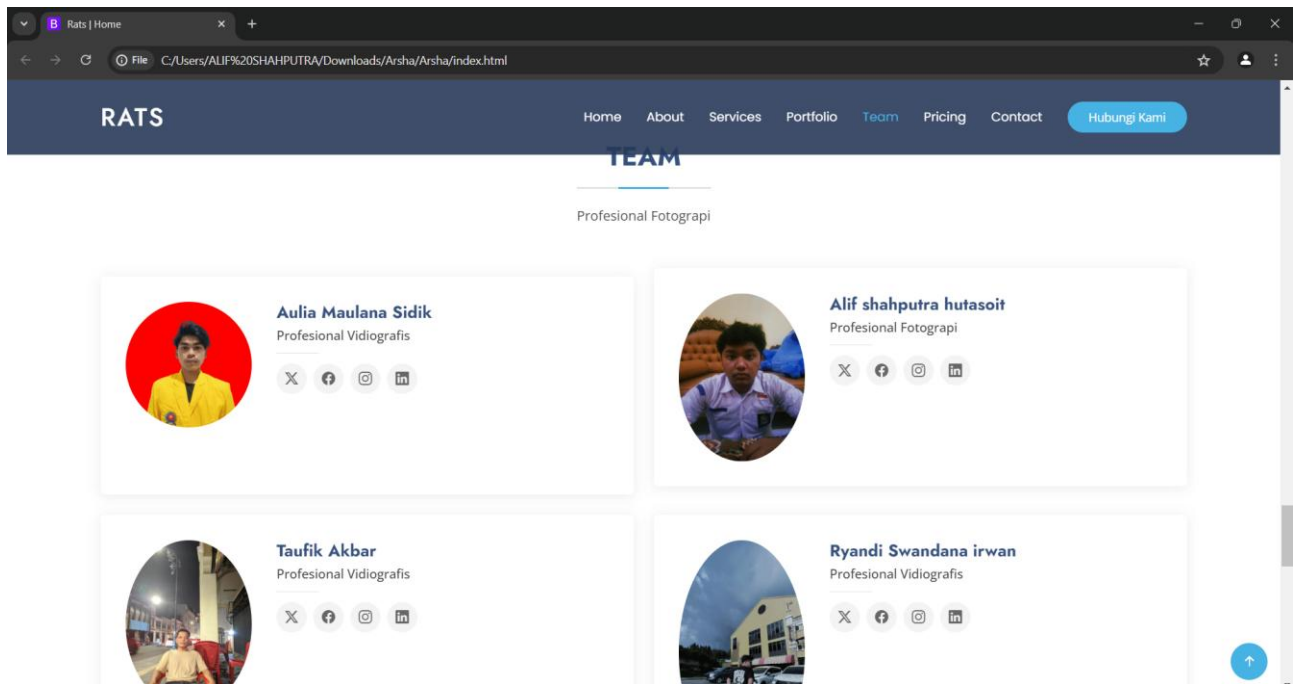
B Rats | Home

File C:/Users/ALIF%20SHAHPUTRA/Downloads/Arsha/Arsha/index.html

RATS

Home About Services Portfolio Team Pricing Contact Hubungi Kami

TEAM

Profesional Fotograpi

Aulia Maulana Sidik
Profesional Vidiografis

Alif shahputra hutasoit
Profesional Fotograpi

Taufik Akbar
Profesional Vidiografis

Ryandi Swandana irwan
Profesional Vidiografis